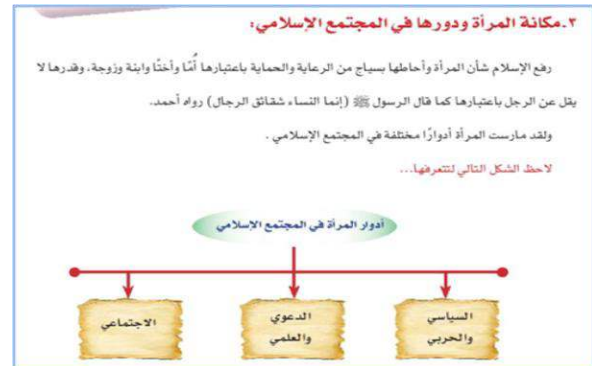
٣.مكانة المرأة ودورها في المجتمع الإسلامي:

رفع الإسلام شأن المرأة وأحاطها بسياج من الرعاية والحماية باعتبارها أُمًا وأختًا وابنة وزوجة، وقدرها لا يقل عن الرجل باعتبارها كما قال الرسول ﷺ (إنما النساء شقائق الرجال) رواه أحمد.

ولقد مارست المرأة أدوارًا مختلفة في المجتمع الإسلامي .

لاحظ الشكل التالي لتتعرفها...

أدوار المرأة في المجتمع الإسلامي

السياسي والحربي

الدعوي والعلمي

الاجتماعي